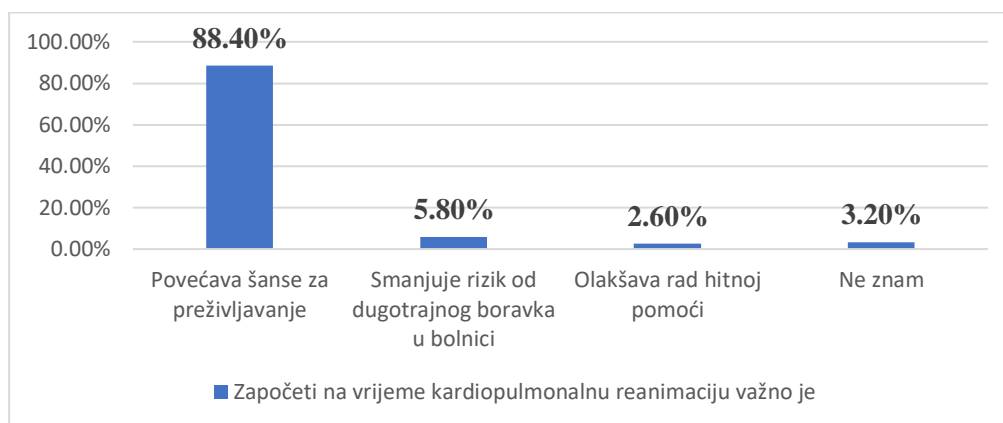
100.00%
80.00%
60.00%
40.00%
20.00%
0.00%

88.40%
5.80%
2.60%
3.20%

Povećava šanse za preživljavanje
Smanjuje rizik od dugotrajnog boravka u bolnici
Olakšava rad hitnoj pomoći
Ne znam

Započeti na vrijeme kardiopulmonalnu reanimaciju važno je